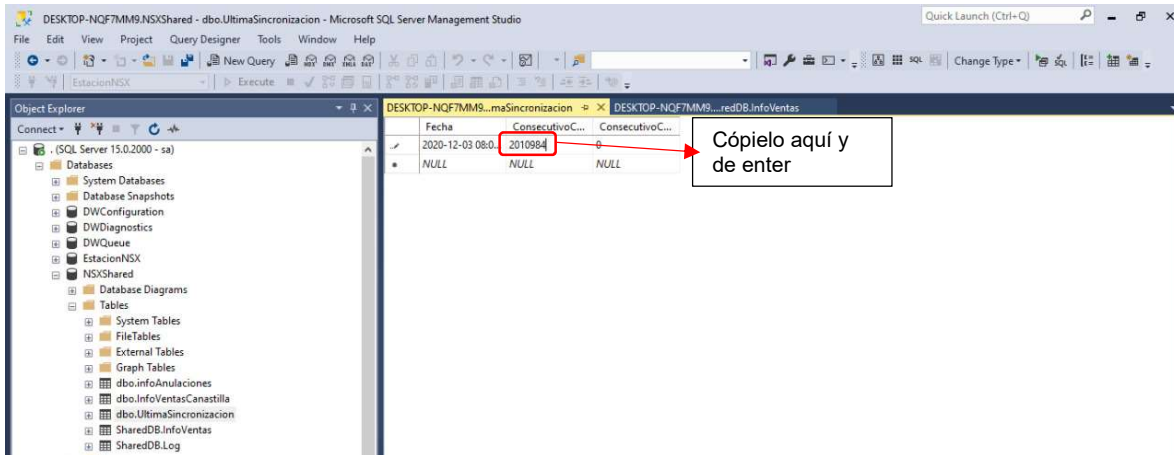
DESKTOP-NQF7MM9.NSXShared - dbo.UltimaSincronizacion - Microsoft SQL Server Management Studio

Quick Launch (Ctrl+Q)

File Edit View Project Query Designer Tools Window Help

New Query

Change Type

EstacionNSX

Execute

Object Explorer

Connect

. (SQL Server 15.0.2000 - sa)
Databases
System Databases
Database Snapshots
DWConfiguration
DWDiagnostics
DWQueue
EstacionNSX
NSXShared
Database Diagrams
Tables
System Tables
FileTables
External Tables
Graph Tables
dbo.infoAnulaciones
dbo.InfoVentasCanastilla
dbo.UltimaSincronizacion
SharedDB.InfoVentas
SharedDB.Log

DESKTOP-NQF7MM9...maSincronizacion
DESKTOP-NQF7MM9....redDB.InfoVentas

| | Fecha | ConsecutivoC... | ConsecutivoC... |
|---|---|---|---|
| | 2020-12-03 08:0... | 2010984 | 0 |
| * | NULL | NULL | NULL |

Cópielo aquí y de enter